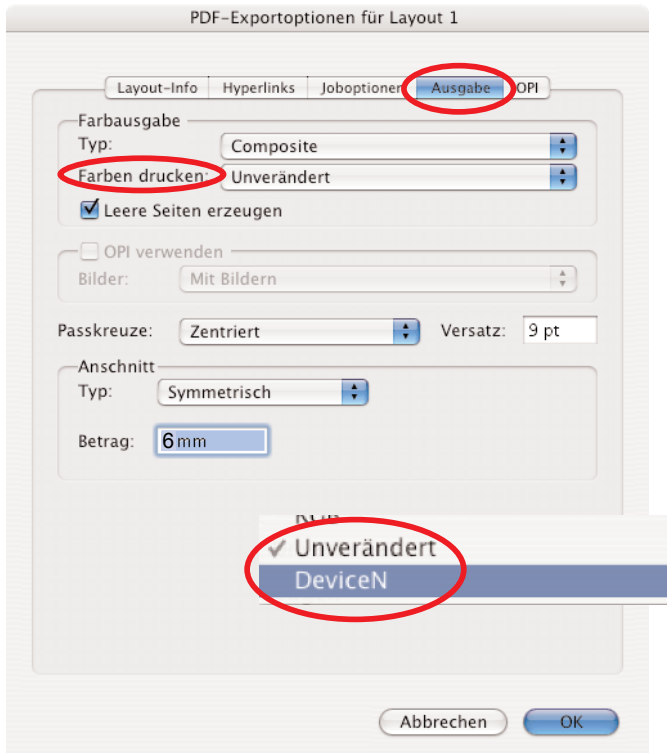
PDF-Exportoptionen für Layout 1

Layout-Info | Hyperlinks | Joboptionen | Ausgabe | OPI

Farbausgabe
Typ: Composite
Farben drucken: Unverändert
☑ Leere Seiten erzeugen

☐ OPI verwenden
Bilder: Mit Bildern

Passkreuze: Zentriert
Versatz: 9 pt

Anschnitt
Typ: Symmetrisch
Betrag: 6 mm

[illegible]
✓ Unverändert
DeviceN

Abbrechen
OK